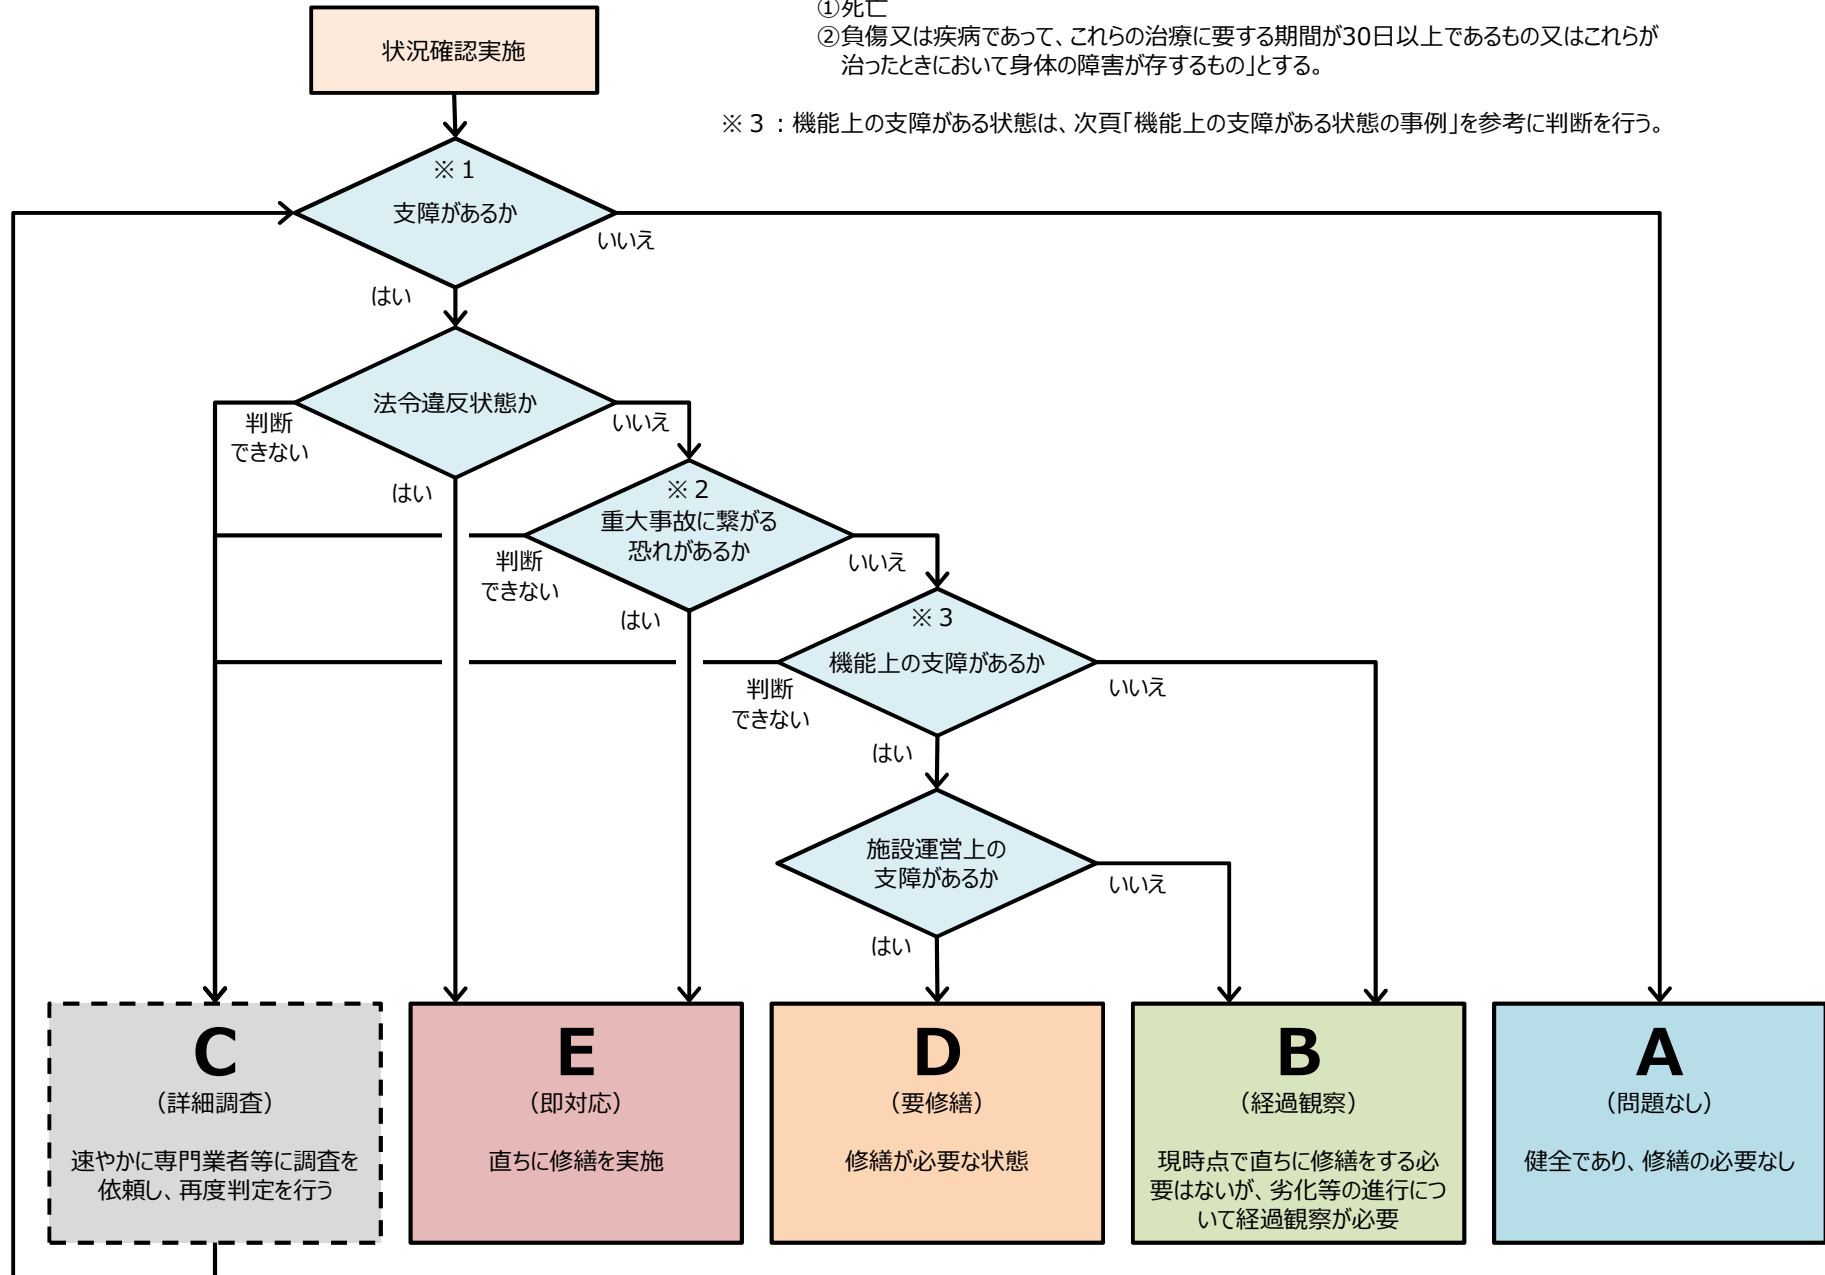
①死亡
②負傷又は疾病であって、これらの治療に要する期間が30日以上であるもの又はこれらが治ったときにおいて身体の障害が存するもの」とする。

※３：機能上の支障がある状態は、次頁「機能上の支障がある状態の事例」を参考に判断を行う。

状況確認実施

※１
支障があるか
いいえ
はい

法令違反状態か
判断できない
いいえ
はい

※２
重大事故に繋がる恐れがあるか
判断できない
いいえ
はい

※３
機能上の支障があるか
判断できない
いいえ
はい

施設運営上の支障があるか
いいえ
はい

C
（詳細調査）
速やかに専門業者等に調査を依頼し、再度判定を行う

E
（即対応）
直ちに修繕を実施

D
（要修繕）
修繕が必要な状態

B
（経過観察）
現時点で直ちに修繕をする必要はないが、劣化等の進行について経過観察が必要

A
（問題なし）
健全であり、修繕の必要なし